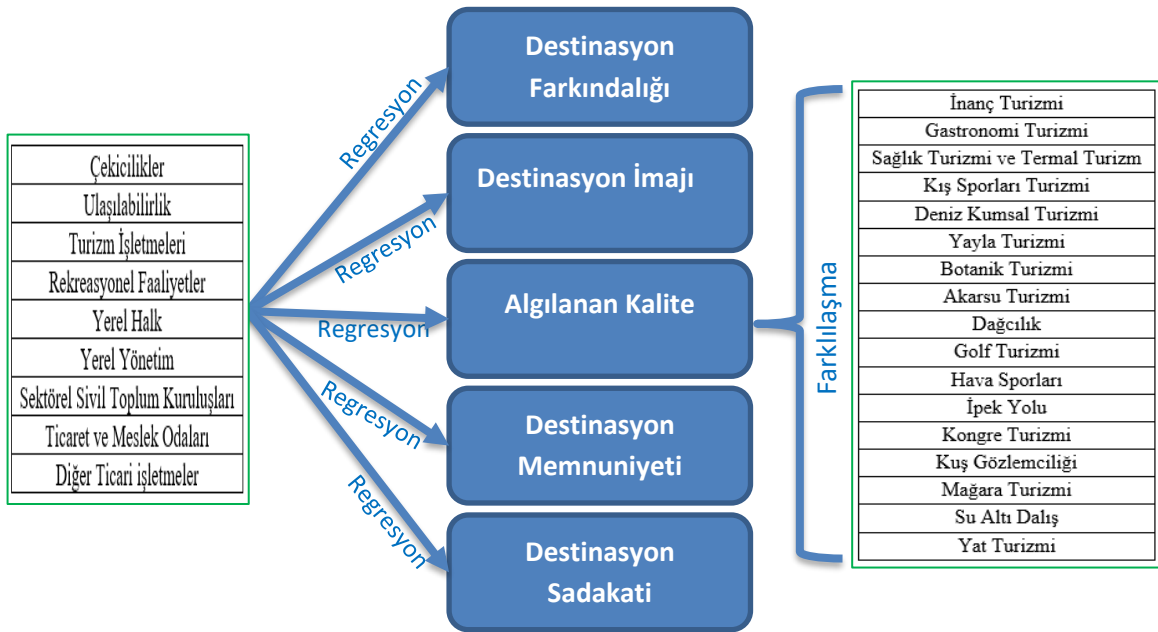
| Çekicilikler |
|---|
| Ulaşılabilirlik |
| Turizm İşletmeleri |
| Rekreasyonel Faaliyetler |
| Yerel Halk |
| Yerel Yönetim |
| Sektörel Sivil Toplum Kuruluşları |
| Ticaret ve Meslek Odaları |
| Diğer Ticari işletmeler |

Regresyon

Regresyon

Regresyon

Regresyon

Regresyon

Destinasyon Farkındalığı

Destinasyon İmajı

Algılanan Kalite

Destinasyon Memnuniyeti

Destinasyon Sadakati

Farklılaşma

| İnanç Turizmi |
|---|
| Gastronomi Turizmi |
| Sağlık Turizmi ve Termal Turizm |
| Kış Sporları Turizmi |
| Deniz Kumsal Turizmi |
| Yayla Turizmi |
| Botanik Turizmi |
| Akarsu Turizmi |
| Dağcılık |
| Golf Turizmi |
| Hava Sporları |
| İpek Yolu |
| Kongre Turizmi |
| Kuş Gözlemciliği |
| Mağara Turizmi |
| Su Altı Dalış |
| Yat Turizmi |